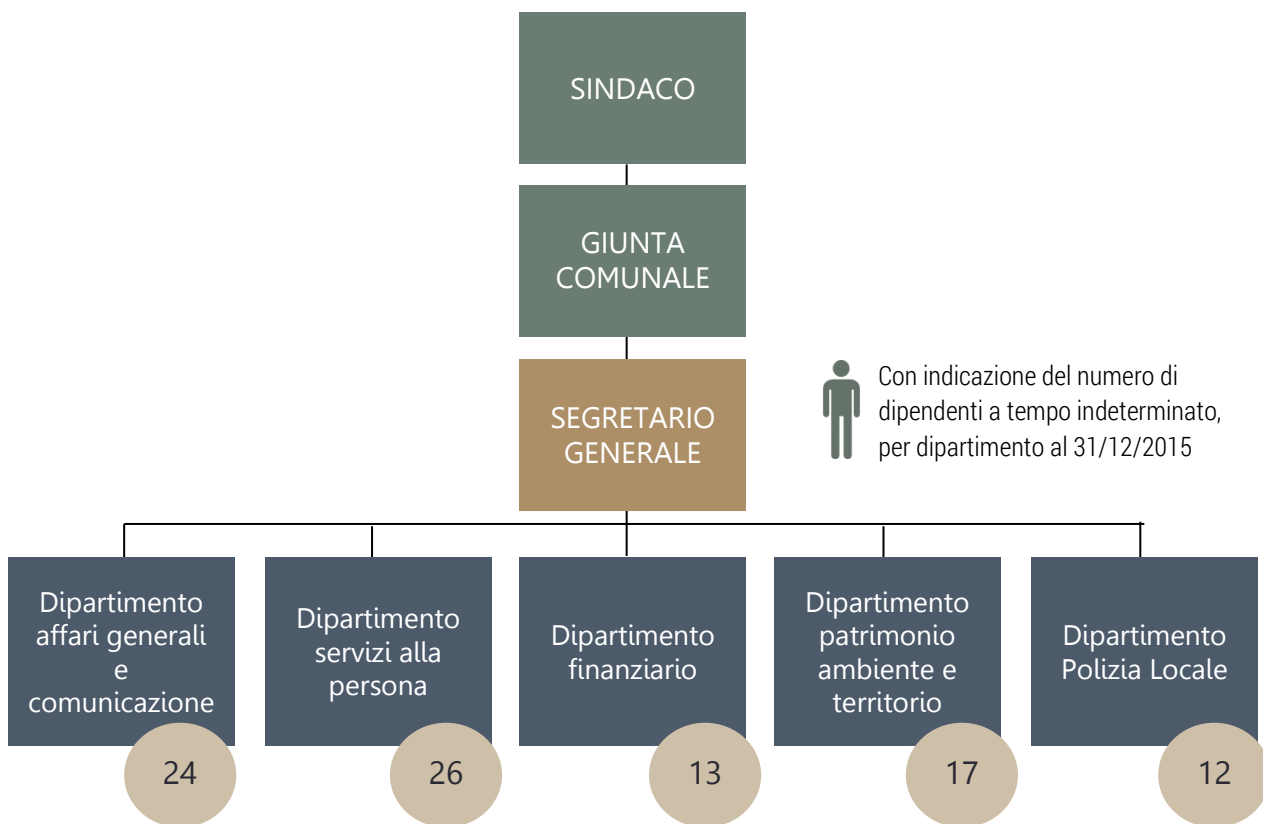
SINDACO

GIUNTA COMUNALE

SEGRETARIO GENERALE

Con indicazione del numero di dipendenti a tempo indeterminato, per dipartimento al 31/12/2015

Dipartimento affari generali e comunicazione

24

Dipartimento servizi alla persona

26

Dipartimento finanziario

13

Dipartimento patrimonio ambiente e territorio

17

Dipartimento Polizia Locale

12